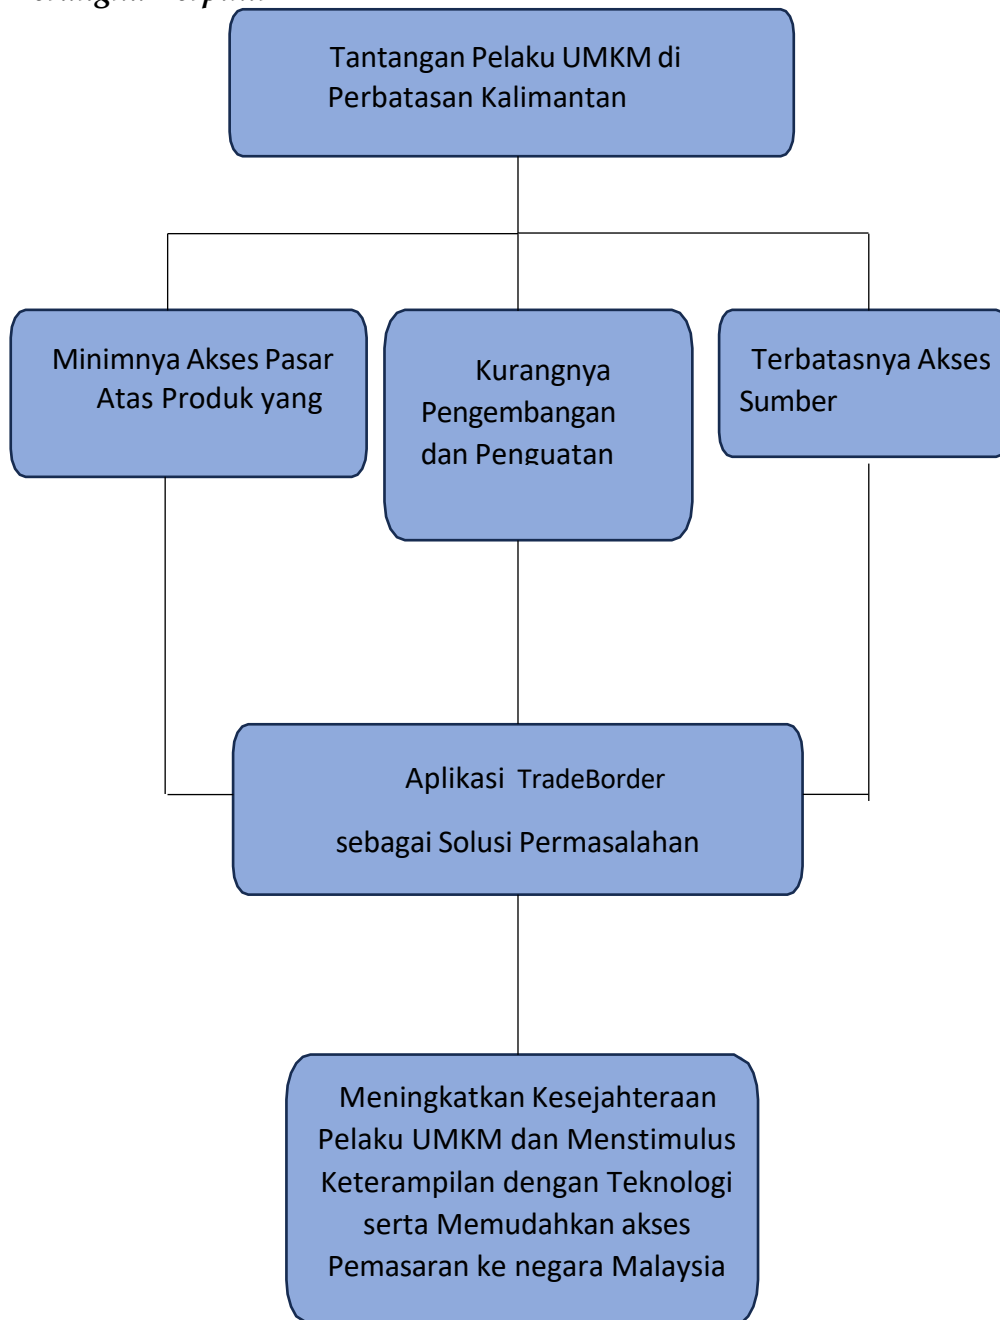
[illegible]

Tantangan Pelaku UMKM di Perbatasan Kalimantan

Minimnya Akses Pasar Atas Produk yang

Kurangnya Pengembangan dan Penguatan

Terbatasnya Akses Sumber

Aplikasi TradeBorder

sebagai Solusi Permasalahan

Meningkatkan Kesejahteraan Pelaku UMKM dan Menstimulus Keterampilan dengan Teknologi serta Memudahkan akses Pemasaran ke negara Malaysia